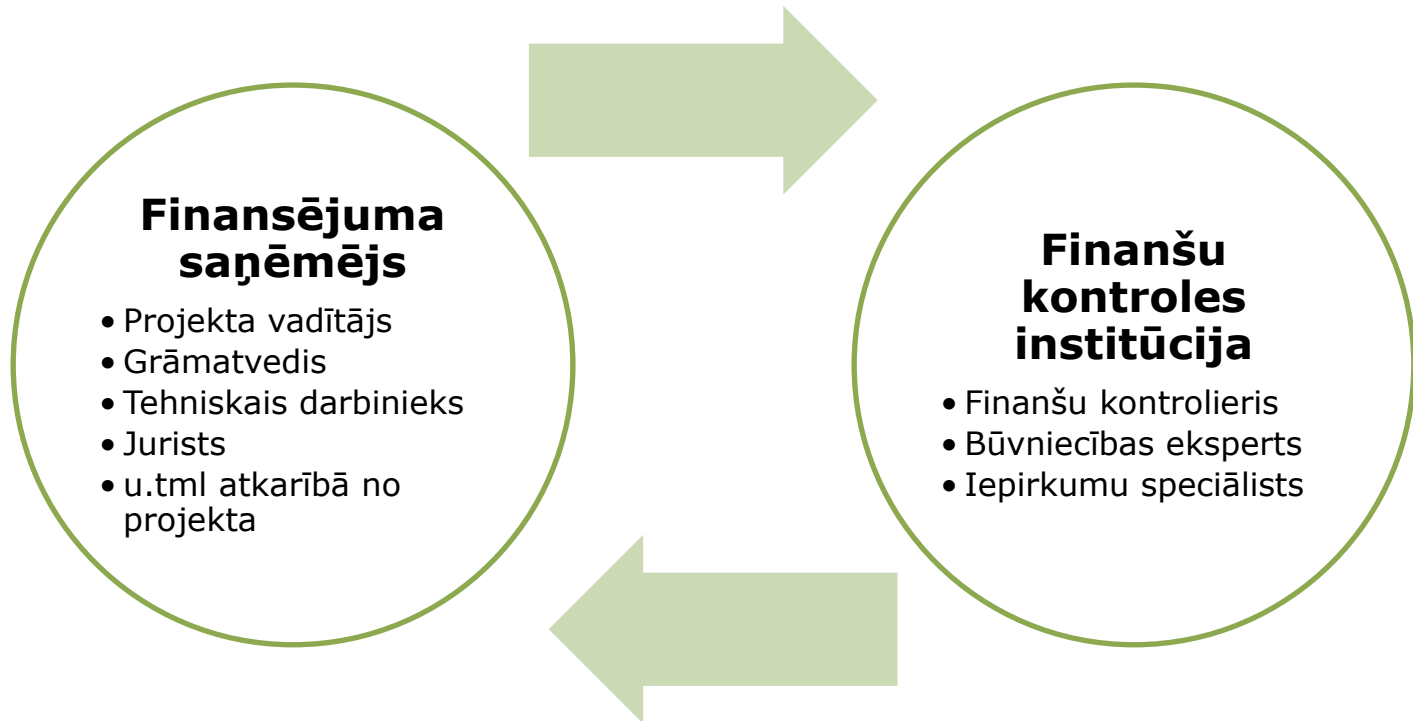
Finansējuma saņēmējs

- Projekta vadītājs
- Grāmatvedis
- Tehniskais darbinieks
- Jurists
- u.tml atkarībā no projekta

Finanšu kontroles institūcija

- Finanšu kontrolieris
- Būvniecības eksperts
- Iepirkumu speciālists